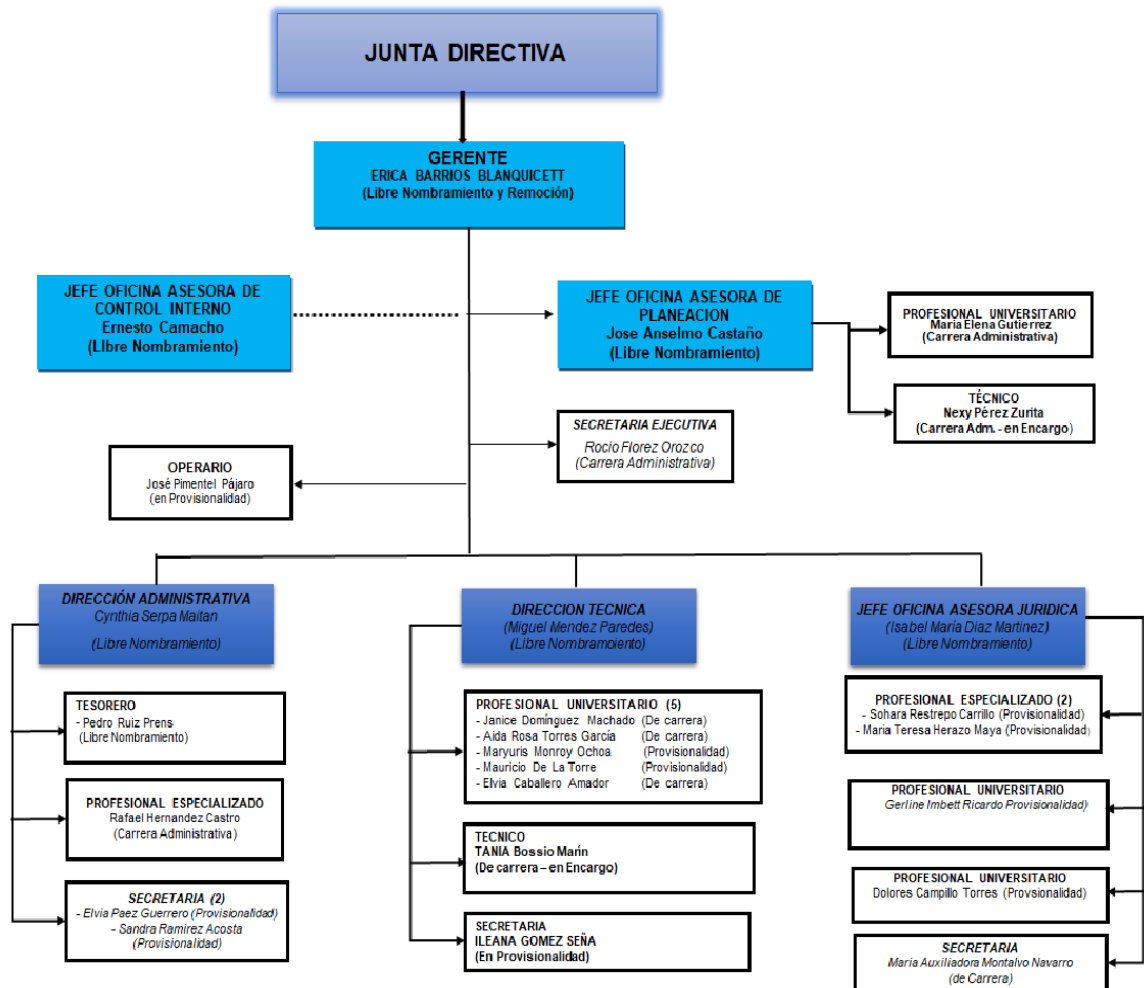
JUNTA DIRECTIVA

GERENTE
ERICA BARRIOS BLANQUICETT
(Libre Nombramiento y Remoción)

JEFE OFICINA ASESORA DE CONTROL INTERNO
Ernesto Camacho
(Libre Nombramiento)

JEFE OFICINA ASESORA DE PLANEACION
Jose Anselmo Castaño
(Libre Nombramiento)

PROFESIONAL UNIVERSITARIO
Maria Elena Gutierrez
(Carrera Administrativa)

TÉCNICO
Nexy Pérez Zurita
(Carrera Adm. - en Encargo)

SECRETARIA EJECUTIVA
Rocio Florez Orozco
(Carrera Administrativa)

OPERARIO
José Pimentel Pájaro
(en Provisionalidad)

DIRECCIÓN ADMINISTRATIVA
Cynthia Serpa Maitan
(Libre Nombramiento)

DIRECCION TECNICA
(Miguel Mendez Paredes)
(Libre Nombramoiento)

JEFE OFICINA ASESORA JURIDICA
(Isabel María Diaz Martinez)
(Libre Nombramiento)

TESORERO
- Pedro Ruiz Prens
(Libre Nombramiento)

PROFESIONAL ESPECIALIZADO
Rafael Hernandez Castro
(Carrera Administrativa)

SECRETARIA (2)
- Elvia Paez Guerrero (Provisionalidad)
- Sandra Ramirez Acosta
(Provisionalidad)

PROFESIONAL UNIVERSITARIO (5)
- Janice Domínguez Machado (De carrera)
- Aida Rosa Torres García (De carrera)
- Maryuris Monroy Ochoa (Provisionalidad)
- Mauricio De La Torre (Provisionalidad)
- Elvia Caballero Amador (De carrera)

TECNICO
TANIA Bossio Marín
(De carrera – en Encargo)

SECRETARIA
ILEANA GOMEZ SEÑA
(En Provisionalidad)

PROFESIONAL ESPECIALIZADO (2)
- Sohara Restrepo Carrillo (Provisionalidad)
- Maria Teresa Herazo Maya (Provisionalidad)

PROFESIONAL UNIVERSITARIO
Gerline Imbett Ricardo Provisionalidad)

PROFESIONAL UNIVERSITARIO
Dolores Campillo Torres (Provsionalidad)

SECRETARIA
Maria Auxiliadora Montalvo Navarro
(de Carrera)